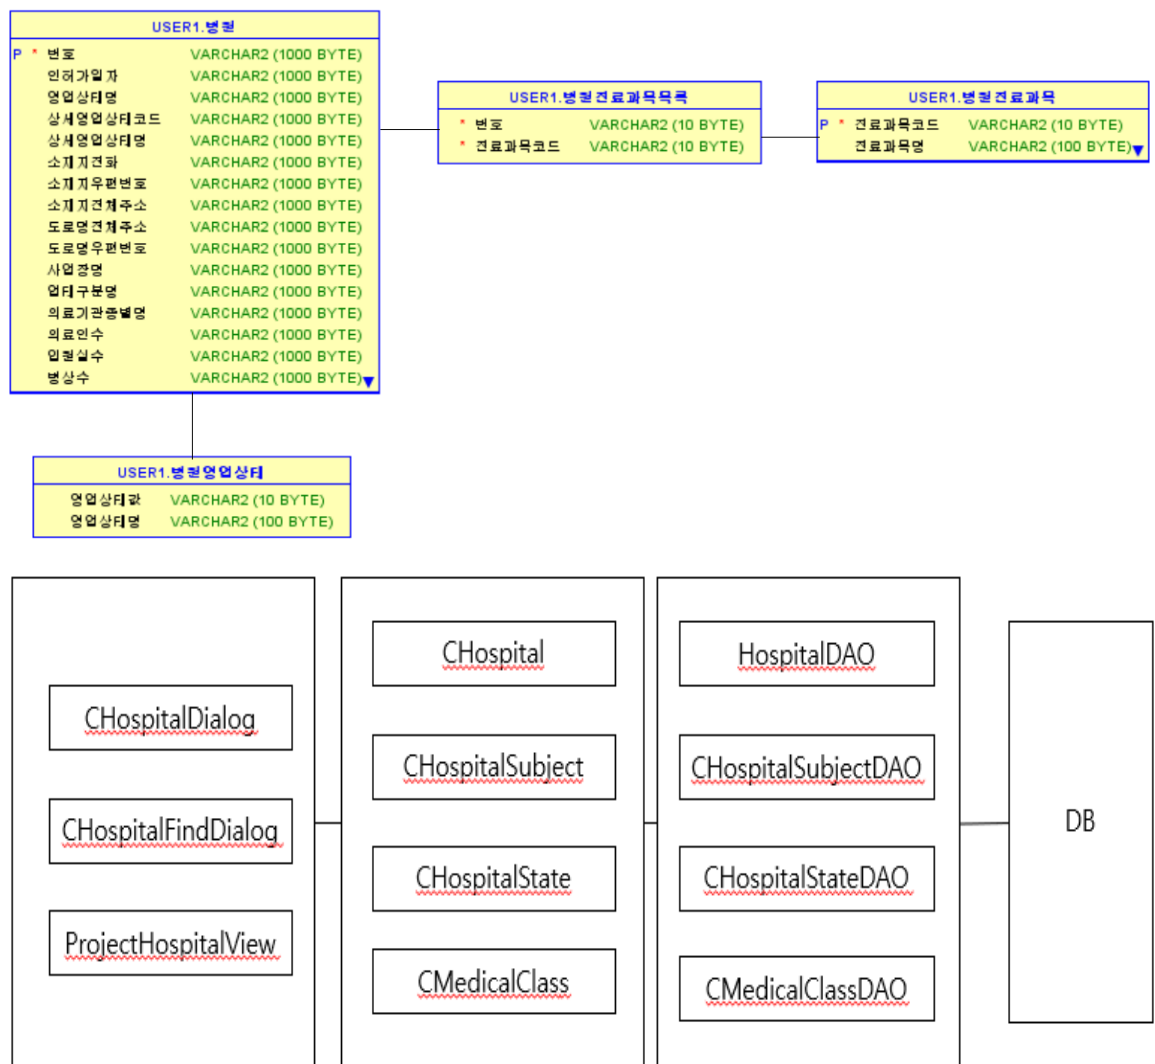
USER1.병원

| | | | |
|---|---|---|---|
| P | * | 번호 | VARCHAR2 (1000 BYTE) |
| | | 인허가일자 | VARCHAR2 (1000 BYTE) |
| | | 영업상태명 | VARCHAR2 (1000 BYTE) |
| | | 상세영업상태코드 | VARCHAR2 (1000 BYTE) |
| | | 상세영업상태명 | VARCHAR2 (1000 BYTE) |
| | | 소재지전화 | VARCHAR2 (1000 BYTE) |
| | | 소재지우편번호 | VARCHAR2 (1000 BYTE) |
| | | 소재지전체주소 | VARCHAR2 (1000 BYTE) |
| | | 도로명전체주소 | VARCHAR2 (1000 BYTE) |
| | | 도로명우편번호 | VARCHAR2 (1000 BYTE) |
| | | 사업장명 | VARCHAR2 (1000 BYTE) |
| | | 업태구분명 | VARCHAR2 (1000 BYTE) |
| | | 의료기관종별명 | VARCHAR2 (1000 BYTE) |
| | | 의료인수 | VARCHAR2 (1000 BYTE) |
| | | 입원실수 | VARCHAR2 (1000 BYTE) |
| | | 병상수 | VARCHAR2 (1000 BYTE) |

USER1.병원진료과목목록

| | | |
|---|---|---|
| * | 번호 | VARCHAR2 (10 BYTE) |
| * | 진료과목코드 | VARCHAR2 (10 BYTE) |

USER1.병원진료과목

| | | | |
|---|---|---|---|
| P | * | 진료과목코드 | VARCHAR2 (10 BYTE) |
| | | 진료과목명 | VARCHAR2 (100 BYTE) |

USER1.병원영업상태

| | |
|---|---|
| 영업상태값 | VARCHAR2 (10 BYTE) |
| 영업상태명 | VARCHAR2 (100 BYTE) |

CHospitalDialog
CHospitalFindDialog
ProjectHospitalView

CHospital
CHospitalSubject
CHospitalState
CMedicalClass

HospitalDAO
CHospitalSubjectDAO
CHospitalStateDAO
CMedicalClassDAO

DB